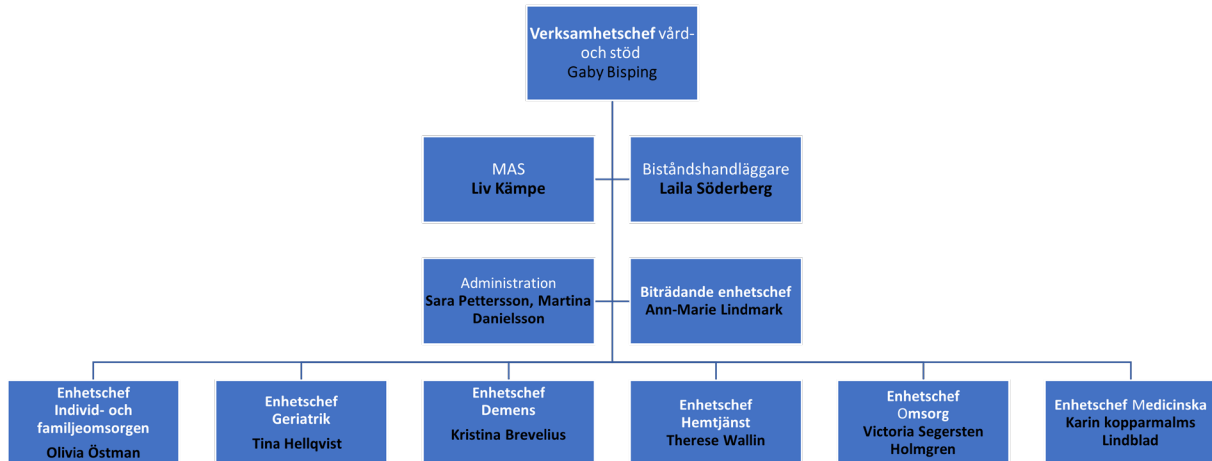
Verksamhetschef vård- och stöd
Gaby Bisping

MAS
Liv Kämpe

Biståndshandläggare
Laila Söderberg

Administration
Sara Pettersson, Martina Danielsson

Biträdande enhetschef
Ann-Marie Lindmark

Enhetschef
Individ- och familjeomsorgen
Olivia Östman

Enhetschef
Geriatrik
Tina Hellqvist

Enhetschef
Demens
Kristina Brevelius

Enhetschef
Hemtjänst
Therese Wallin

Enhetschef
Omsorg
Victoria Segersten Holmgren

Enhetschef Medicinska
Karin kopparmalms Lindblad